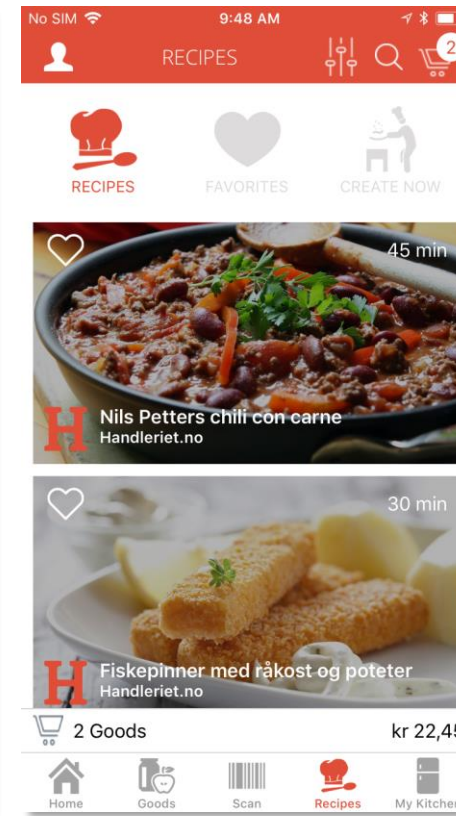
No SIM 9:48 AM

RECIPES 2

RECIPES FAVORITES CREATE NOW

45 min

H Nils Petters chili con carne
Handleriet.no

30 min

H Fiskepinner med råkost og poteter
Handleriet.no

2 Goods kr 22,45

Home Goods Scan Recipes My Kitchen